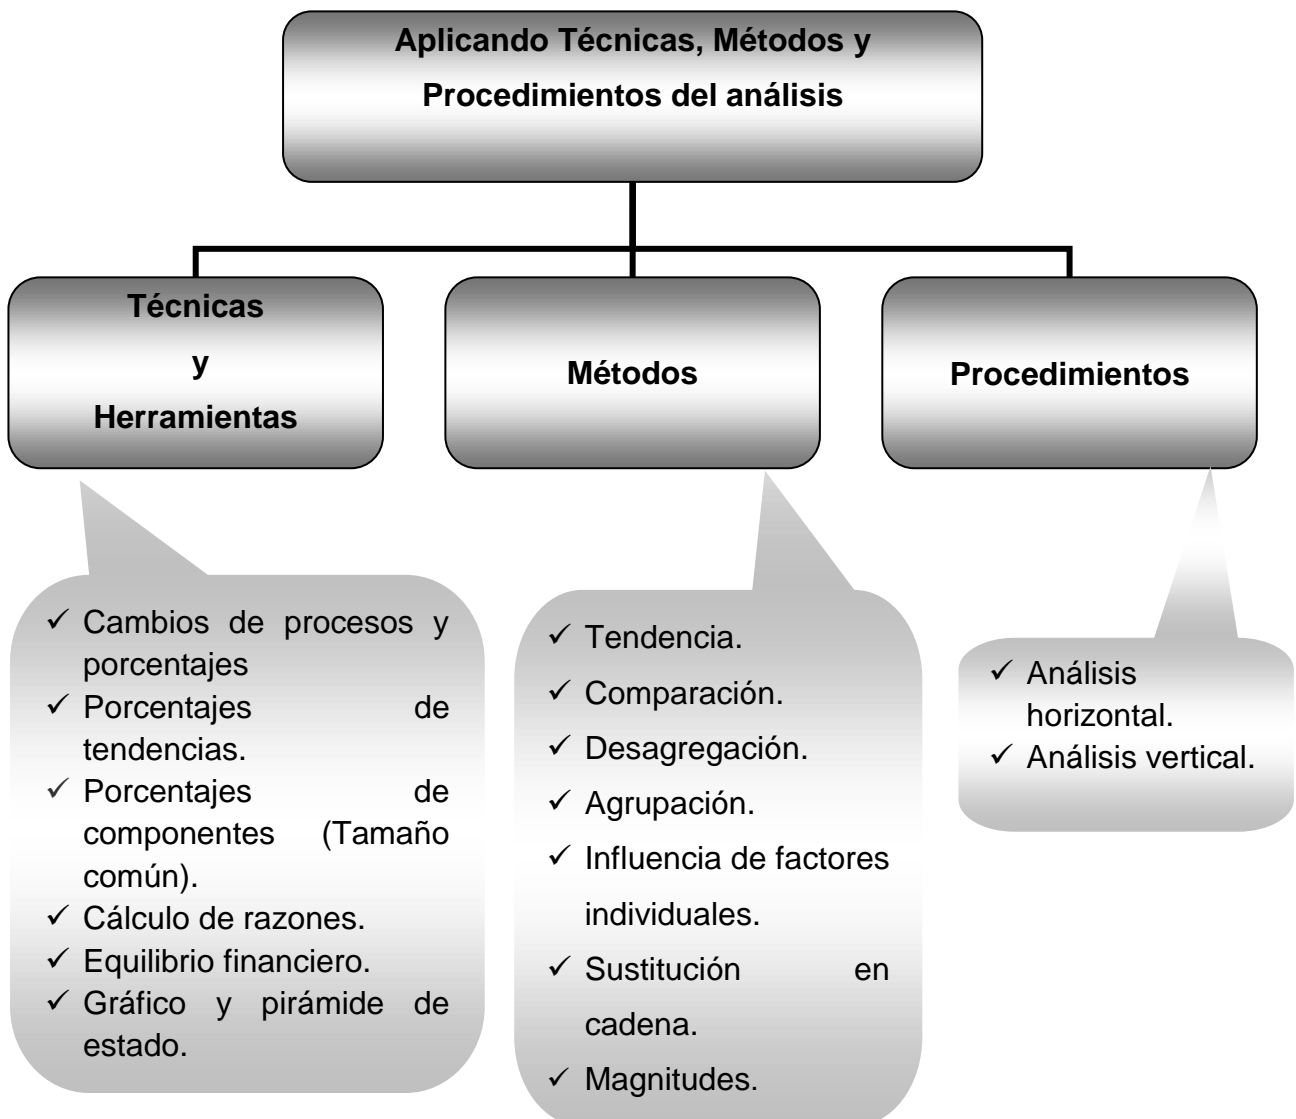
Aplicando Técnicas, Métodos y Procedimientos del análisis

Técnicas y Herramientas

Métodos

Procedimientos

✓ Cambios de procesos y porcentajes
✓ Porcentajes de tendencias.
✓ Porcentajes de componentes (Tamaño común).
✓ Cálculo de razones.
✓ Equilibrio financiero.
✓ Gráfico y pirámide de estado.

✓ Tendencia.
✓ Comparación.
✓ Desagregación.
✓ Agrupación.
✓ Influencia de factores individuales.
✓ Sustitución en cadena.
✓ Magnitudes.

✓ Análisis horizontal.
✓ Análisis vertical.